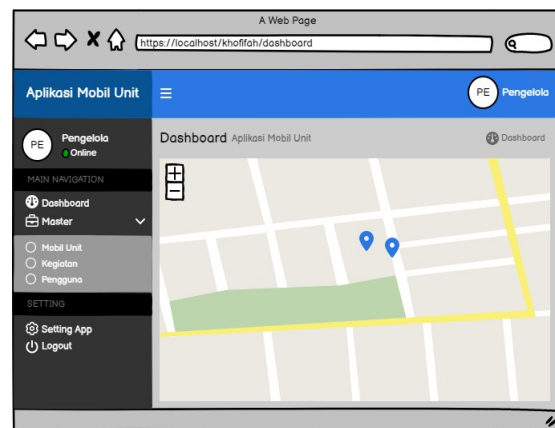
A Web Page

https://localhost/khofifah/dashboard

Aplikasi Mobil Unit

PE Pengelola

PE Pengelola
Online

MAIN NAVIGATION

Dashboard
Master

Mobil Unit
Kegiatan
Pengguna

SETTING

Setting App
Logout

Dashboard Aplikasi Mobil Unit

Dashboard